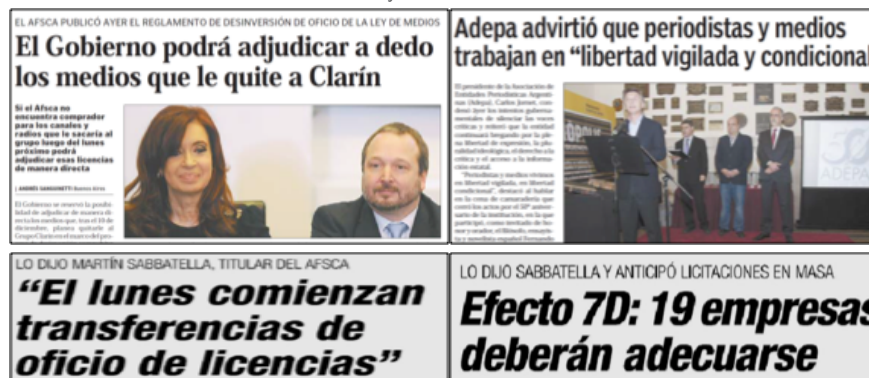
EL AFSCA PUBLICÓ AYER EL REGLAMENTO DE DESINVERSIÓN DE OFICIO DE LA LEY DE MEDIOS

El Gobierno podrá adjudicar a dedo los medios que le quite a Clarín

Si el Afsca no encuentra comprador para los canales y radios que le sacaría al grupo luego del lunes próximo podrá adjudicar esas licencias de manera directa

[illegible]

El Gobierno se reservó la posibilidad de adjudicar de manera directa los medios que, tras el 10 de diciembre, planea quitarle al Grupo Clarín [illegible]

Adepa advirtió que periodistas y medios trabajan en "libertad vigilada y condicional

El presidente de la Asociación de Entidades Periodísticas Argentinas (Adepa), Carlos Jornet, consideró que los intentos gubernamentales de silenciar las voces críticas y reducir que la entidad continuará bregando por la plena libertad de expresión, la pluralidad ideológica, el derecho a la crítica y el acceso a la información oficial.

"Periodistas y medios vivimos en libertad vigilada, en libertad condicional", destacó al hablar en la cena de camaradería que cerró los actos por el 50° aniversario de la institución, en la que participó, como invitado de honor y orador, el filósofo, ensayista y novelista español Fernando

50 ADEPA

LO DIJO MARTÍN SABBATELLA, TITULAR DEL AFSCA

"El lunes comienzan transferencias de oficio de licencias"

LO DIJO SABBATELLA Y ANTICIPÓ LICITACIONES EN MASA

Efecto 7D: 19 empresas deberán adecuarse